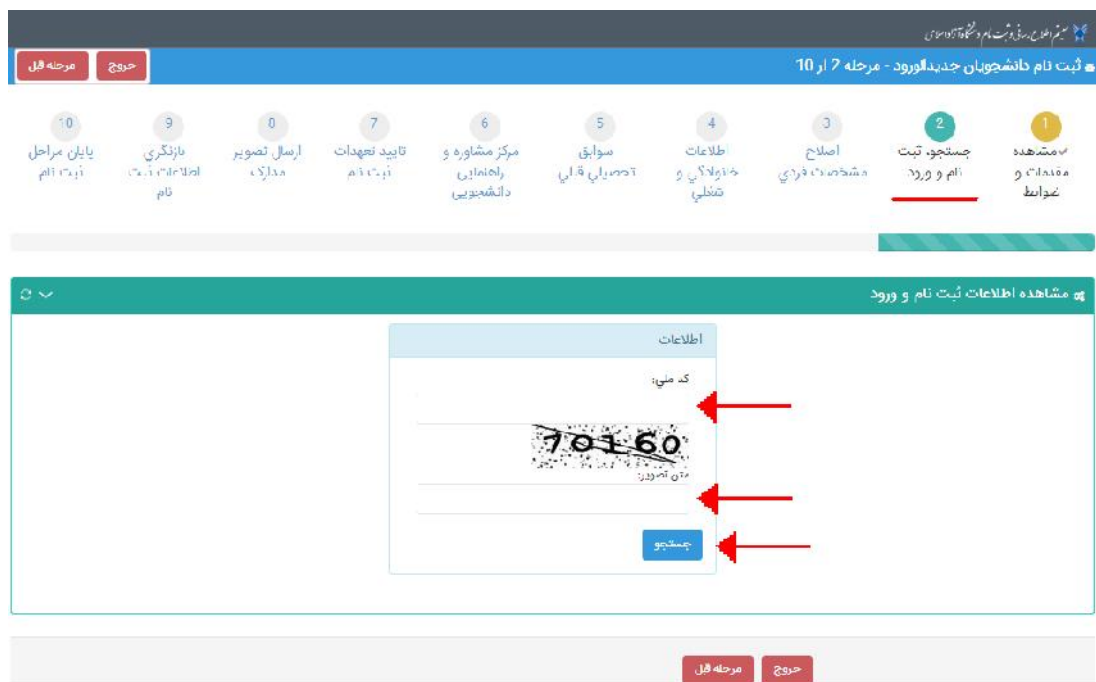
سیستم اطلاع رسانی و ثبت نام دانشگاه آزاد اسلامی

ثبت نام دانشجویان جدیدالورود - مرحله 2 از 10

حروج
مرحله قبل

1
مشاهده مقدمات و ضوابط

2
جستجو، ثبت نام و ورود

3
اصلاح مشخصات فردی

4
اطلاعات خانوادگی و شغلی

5
سوابق تحصیلی قبلی

6
مرکز مشاوره و راهنمایی دانشجویی

7
تایید تعهدات ثبت نام

8
ارسال تصویر مدارک

9
بازنگری اطلاعات ثبت نام

10
پایان مراحل ثبت نام

مشاهده اطلاعات ثبت نام و ورود

اطلاعات

کد ملی:

70160

متن تصویر:

جستجو

حروج
مرحله قبل